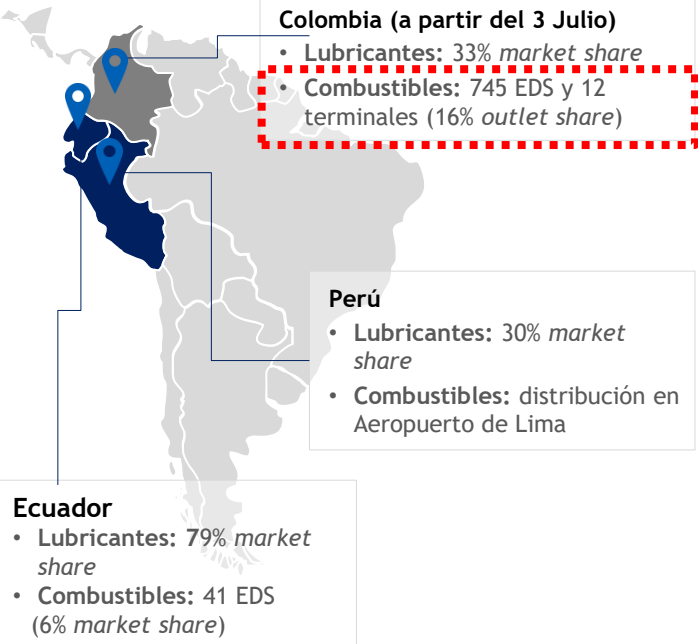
Colombia (a partir del 3 Julio)
• Lubricantes: 33% *market share*
• Combustibles: 745 EDS y 12 terminales (16% *outlet share*)

Perú
• Lubricantes: 30% *market share*
• Combustibles: distribución en Aeropuerto de Lima

Ecuador
• Lubricantes: 79% *market share*
• Combustibles: 41 EDS (6% *market share*)